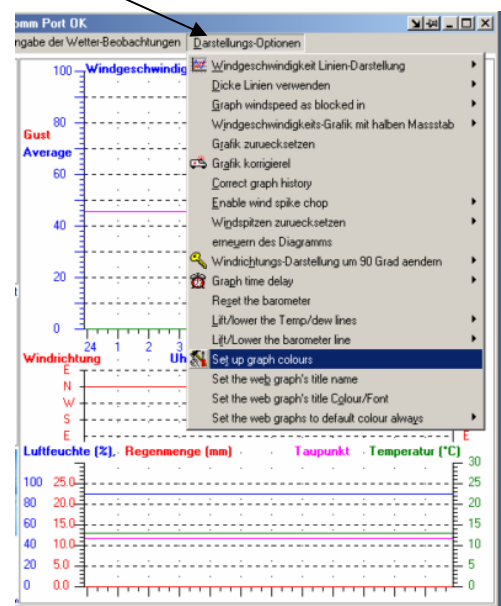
omm Port OK

ngabe der Wetter-Beobachtungen | Darstellungs-Optionen

100 Windgeschwindig
80
Gust
Average
60
40
20
0
24 1 2 3
Windrichtung
Uh
E
N
W
S
E

Windgeschwindigkeit Linien-Darstellung
Dicke Linien verwenden
Graph windspeed as blocked in
Windgeschwindigkeits-Grafik mit halben Massstab
Grafik zuruecksetzen
Grafik korrigierel
Correct graph history
Enable wind spike chop
Windspitzen zuruecksetzen
erneuern des Diagramms
Windrichtungs-Darstellung um 90 Grad aendern
Graph time delay
Reset the barometer
Lift/lower the Temp/dew lines
Lift/Lower the barometer line
Set up graph colours
Set the web graph's title name
Set the web graph's title Colour/Font
Set the web graphs to default colour always

E

Luftfeuchte (%), Regenmenge (mm) Taupunkt Temperatur (°C)

| 100 | 25.0 | 30 |
|---|---|---|
| 80 | 20.0 | 25 |
| 60 | 15.0 | 20 |
| 40 | 10.0 | 15 |
| 20 | 5.0 | 10 |
| 0 | 0.0 | 5 |
| | | 0 |